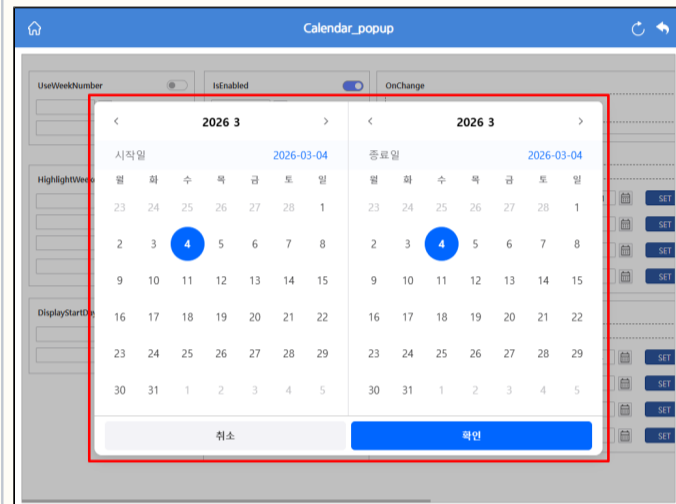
Calendar_popup

UseWeekNumber

IsEnabled

OnChange

HighlightWee

DisplayStartD

SET

SET

SET

SET

SET

SET

SET

SET

‹ 2026 3 ›

시작일 2026-03-04

| 월 | 화 | 수 | 목 | 금 | 토 | 일 |
|---|---|---|---|---|---|---|
| 23 | 24 | 25 | 26 | 27 | 28 | 1 |
| 2 | 3 | 4 | 5 | 6 | 7 | 8 |
| 9 | 10 | 11 | 12 | 13 | 14 | 15 |
| 16 | 17 | 18 | 19 | 20 | 21 | 22 |
| 23 | 24 | 25 | 26 | 27 | 28 | 29 |
| 30 | 31 | 1 | 2 | 3 | 4 | 5 |

‹ 2026 3 ›

종료일 2026-03-04

| 월 | 화 | 수 | 목 | 금 | 토 | 일 |
|---|---|---|---|---|---|---|
| 23 | 24 | 25 | 26 | 27 | 28 | 1 |
| 2 | 3 | 4 | 5 | 6 | 7 | 8 |
| 9 | 10 | 11 | 12 | 13 | 14 | 15 |
| 16 | 17 | 18 | 19 | 20 | 21 | 22 |
| 23 | 24 | 25 | 26 | 27 | 28 | 29 |
| 30 | 31 | 1 | 2 | 3 | 4 | 5 |

취소

확인